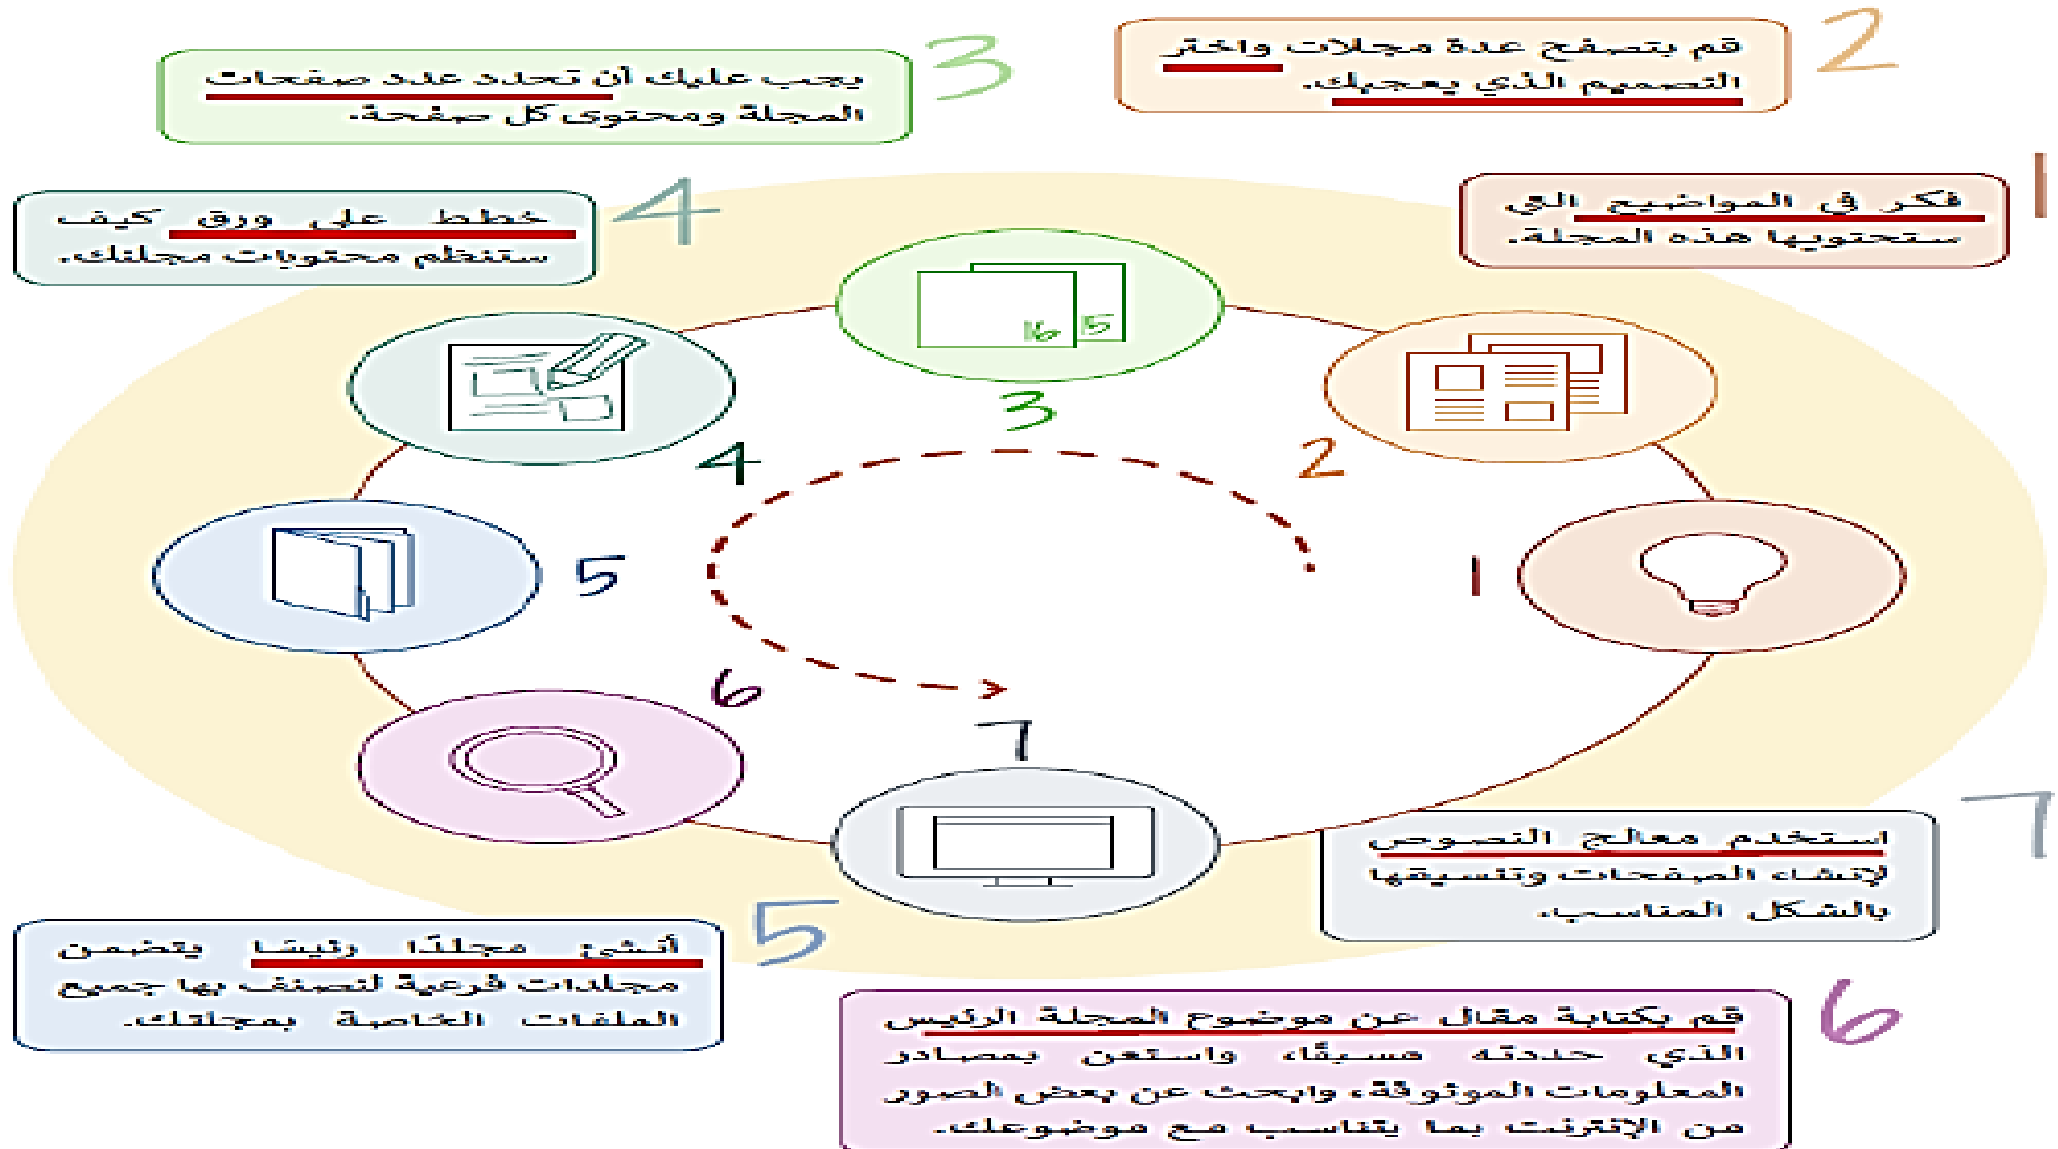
2
قم بتصفح عدة مجلات واختر التصميم الذي يعجبك.

3
يجب عليك أن تحدد عدد صفحات المجلة ومحتوى كل صفحة.

1
فكر في المواضيع التي ستحتويها هذه المجلة.

4
خطط على ورق كيف ستنظم محتويات مجلتك.

16 15

3

4

2

5

1

6

7

7
استخدم معالج النصوص لإنشاء الصفحات وتنسيقها بالشكل المناسب.

5
أنشئ مجلدًا رئيسًا يتضمن مجلدات فرعية لتصنف بها جميع الملفات الخاصة بمجلتك.

6
قم بكتابة مقال عن موضوع المجلة الرئيس الذي حددته مسبقًا، واستعن بمصادر المعلومات الموثوقة، وابحث عن بعض الصور من الإنترنت بما يتناسب مع موضوعك.